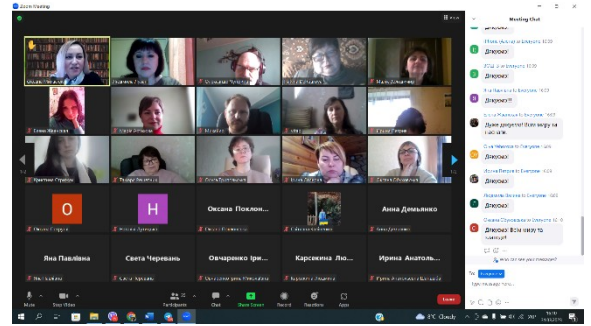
Zoom Meeting

Meeting Chat

Дякую!

Дякую

Дякую!!

Дякую

Дуже дякую! Всім мир та гарного дня

Дякую

Дякую

Дякую

Дякую! Всім миру та злагоди!

O

H

Оксана Поклон...

Анна Демьянко

Яна Павлівна

Света Черевань

Овчаренко Ірі...

Карсекина Лю...

Ирина Анатоль...

Mute

Start Video

Participants

Chat

Share Screen

Record

Reactions

Apps

Leave

Type message here...

8°C Cloudy